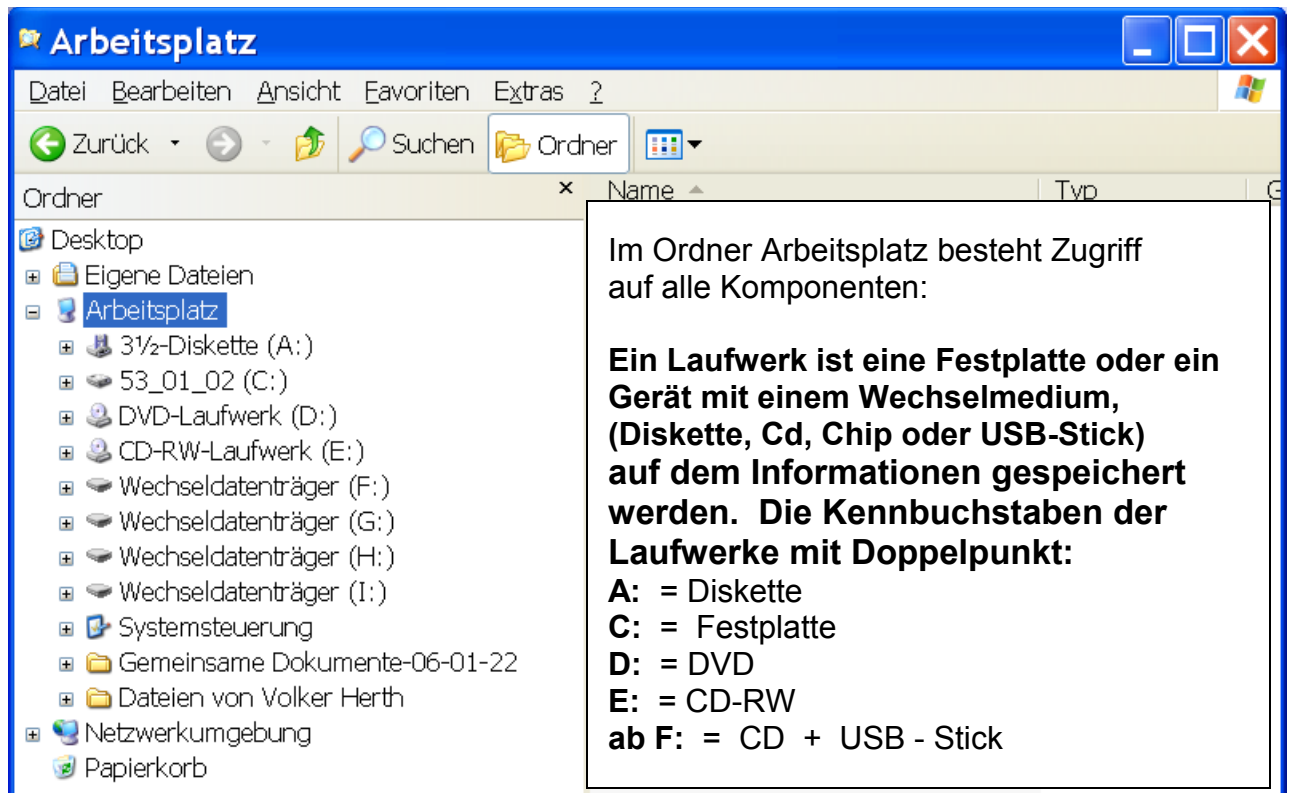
Arbeitsplatz

Datei Bearbeiten Ansicht Favoriten Extras ?

Zurück Suchen Ordner

Ordner ×

Name Typ G

Desktop
Eigene Dateien
Arbeitsplatz
3½-Diskette (A:)
53_01_02 (C:)
DVD-Laufwerk (D:)
CD-RW-Laufwerk (E:)
Wechseldatenträger (F:)
Wechseldatenträger (G:)
Wechseldatenträger (H:)
Wechseldatenträger (I:)
Systemsteuerung
Gemeinsame Dokumente-06-01-22
Dateien von Volker Herth
Netzwerkumgebung
Papierkorb

Im Ordner Arbeitsplatz besteht Zugriff auf alle Komponenten:

**Ein Laufwerk ist eine Festplatte oder ein Gerät mit einem Wechselmedium, (Diskette, Cd, Chip oder USB-Stick) auf dem Informationen gespeichert werden. Die Kennbuchstaben der Laufwerke mit Doppelpunkt:**
**A:** = Diskette
**C:** = Festplatte
**D:** = DVD
**E:** = CD-RW
**ab F:** = CD + USB - Stick